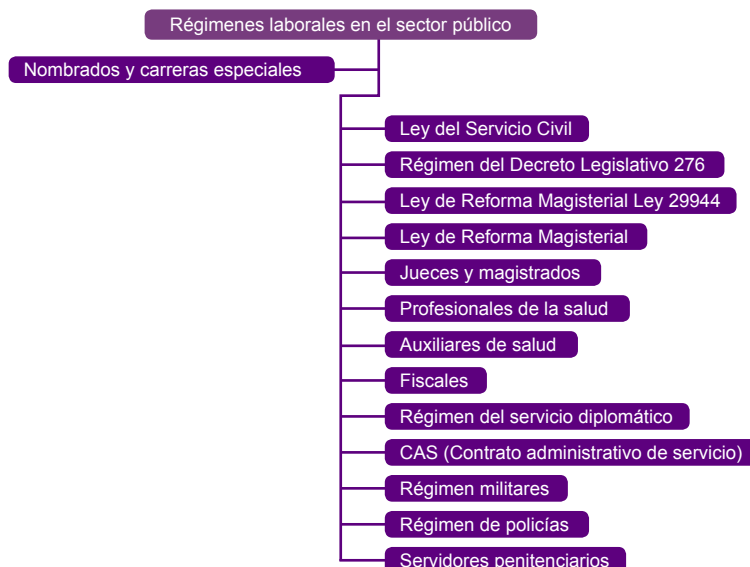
Régimenes laborales en el sector público

Nombrados y carreras especiales

Ley del Servicio Civil

Régimen del Decreto Legislativo 276

Ley de Reforma Magisterial Ley 29944

Ley de Reforma Magisterial

Jueces y magistrados

Profesionales de la salud

Auxiliares de salud

Fiscales

Régimen del servicio diplomático

CAS (Contrato administrativo de servicio)

Régimen militares

Régimen de policías

Servidores penitenciarios